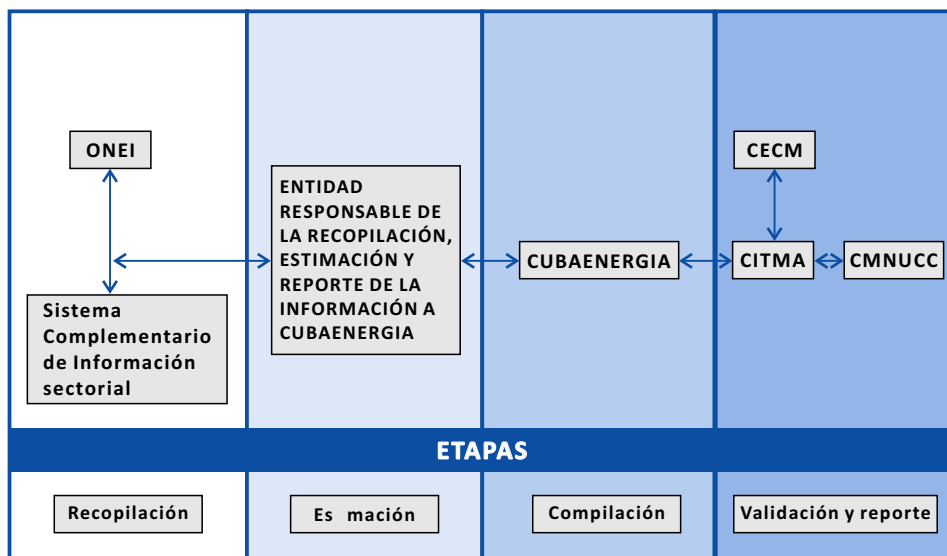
ONEI

Sistema Complementario de Información sectorial

ENTIDAD RESPONSABLE DE LA RECOPILACIÓN, ESTIMACIÓN Y REPORTE DE LA INFORMACIÓN A CUBAENERGIA

CUBAENERGIA

CECM

CITMA

CMNUCC

ETAPAS

Recopilación

Es mación

Compilación

Validación y reporte